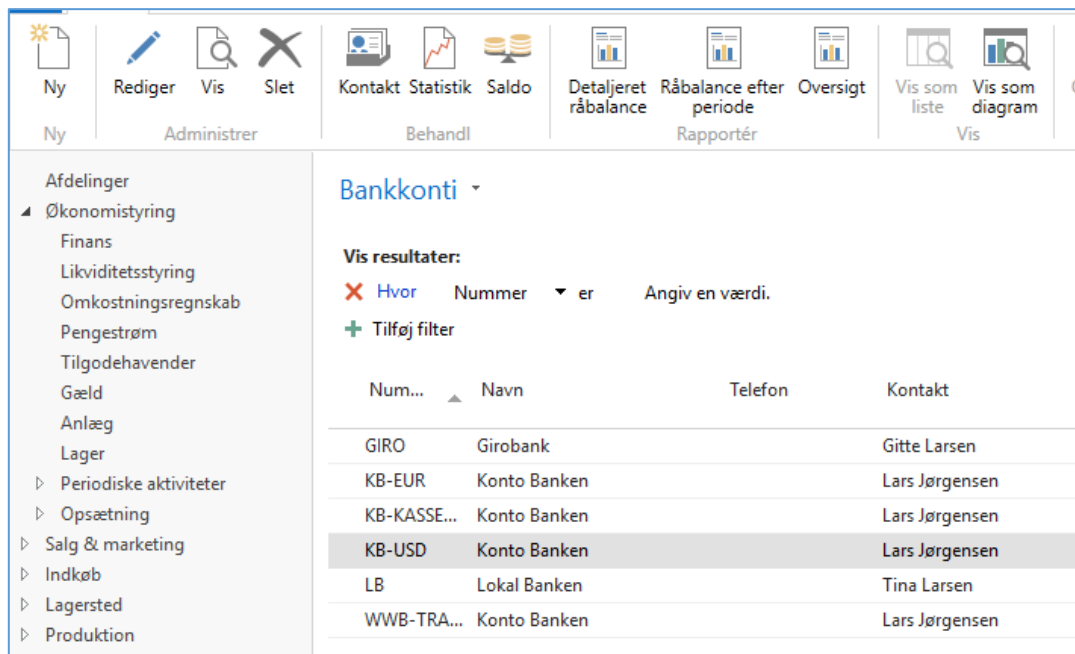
Ny
Ny

Rediger Vis Slet
Administrer

Kontakt Statistik Saldo
Behandl

Detaljeret råbalance
Råbalance efter periode
Oversigt
Rapportér

Vis som liste
Vis som diagram
Vis

Afdelinger
Økonomistyring
Finans
Likviditetsstyring
Omkostningsregnskab
Pengestrøm
Tilgodehavender
Gæld
Anlæg
Lager
Periodiske aktiviteter
Opsætning
Salg & marketing
Indkøb
Lagersted
Produktion

Bankkonti

Vis resultater:
Hvor Nummer er Angiv en værdi.
Tilføj filter

| Num... | Navn | Telefon | Kontakt |
|---|---|---|---|
| GIRO | Girobank | | Gitte Larsen |
| KB-EUR | Konto Banken | | Lars Jørgensen |
| KB-KASSE... | Konto Banken | | Lars Jørgensen |
| KB-USD | Konto Banken | | Lars Jørgensen |
| LB | Lokal Banken | | Tina Larsen |
| WWB-TRA... | Konto Banken | | Lars Jørgensen |